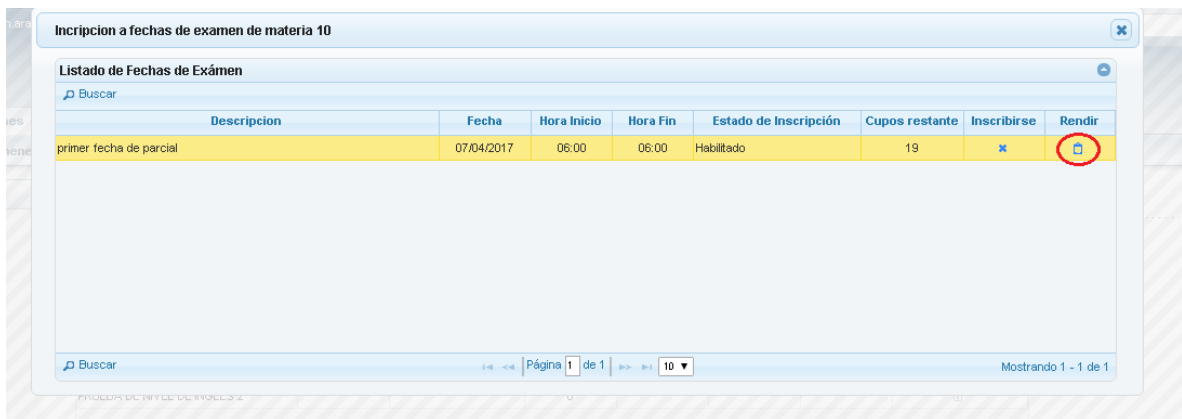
Incripcion a fechas de examen de materia 10

Listado de Fechas de Exámen

Buscar

| Descripcion | Fecha | Hora Inicio | Hora Fin | Estado de Inscripción | Cupos restante | Inscribirse | Rendir |
|---|---|---|---|---|---|---|---|
| primer fecha de parcial | 07/04/2017 | 06:00 | 06:00 | Habilitado | 19 | | |

Buscar

Página 1 de 1 10

Mostrando 1 - 1 de 1

PRUEBA DE NIVEL DE INGLES 2